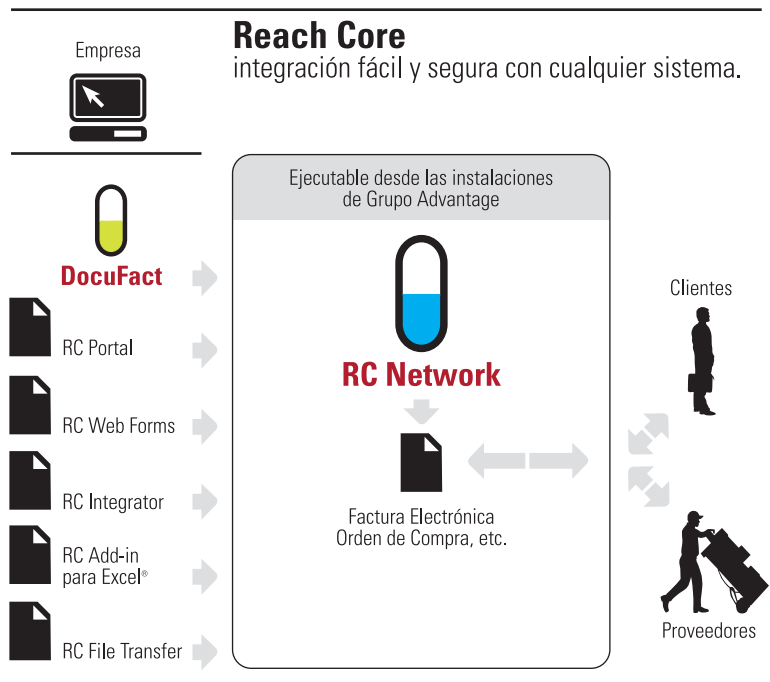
Empresa

Reach Core
integración fácil y segura con cualquier sistema.

DocuFact

RC Portal

RC Web Forms

RC Integrator

RC Add-in para Excel®

RC File Transfer

Ejecutable desde las instalaciones de Grupo Advantage

RC Network

Factura Electrónica
Orden de Compra, etc.

Clientes

Proveedores